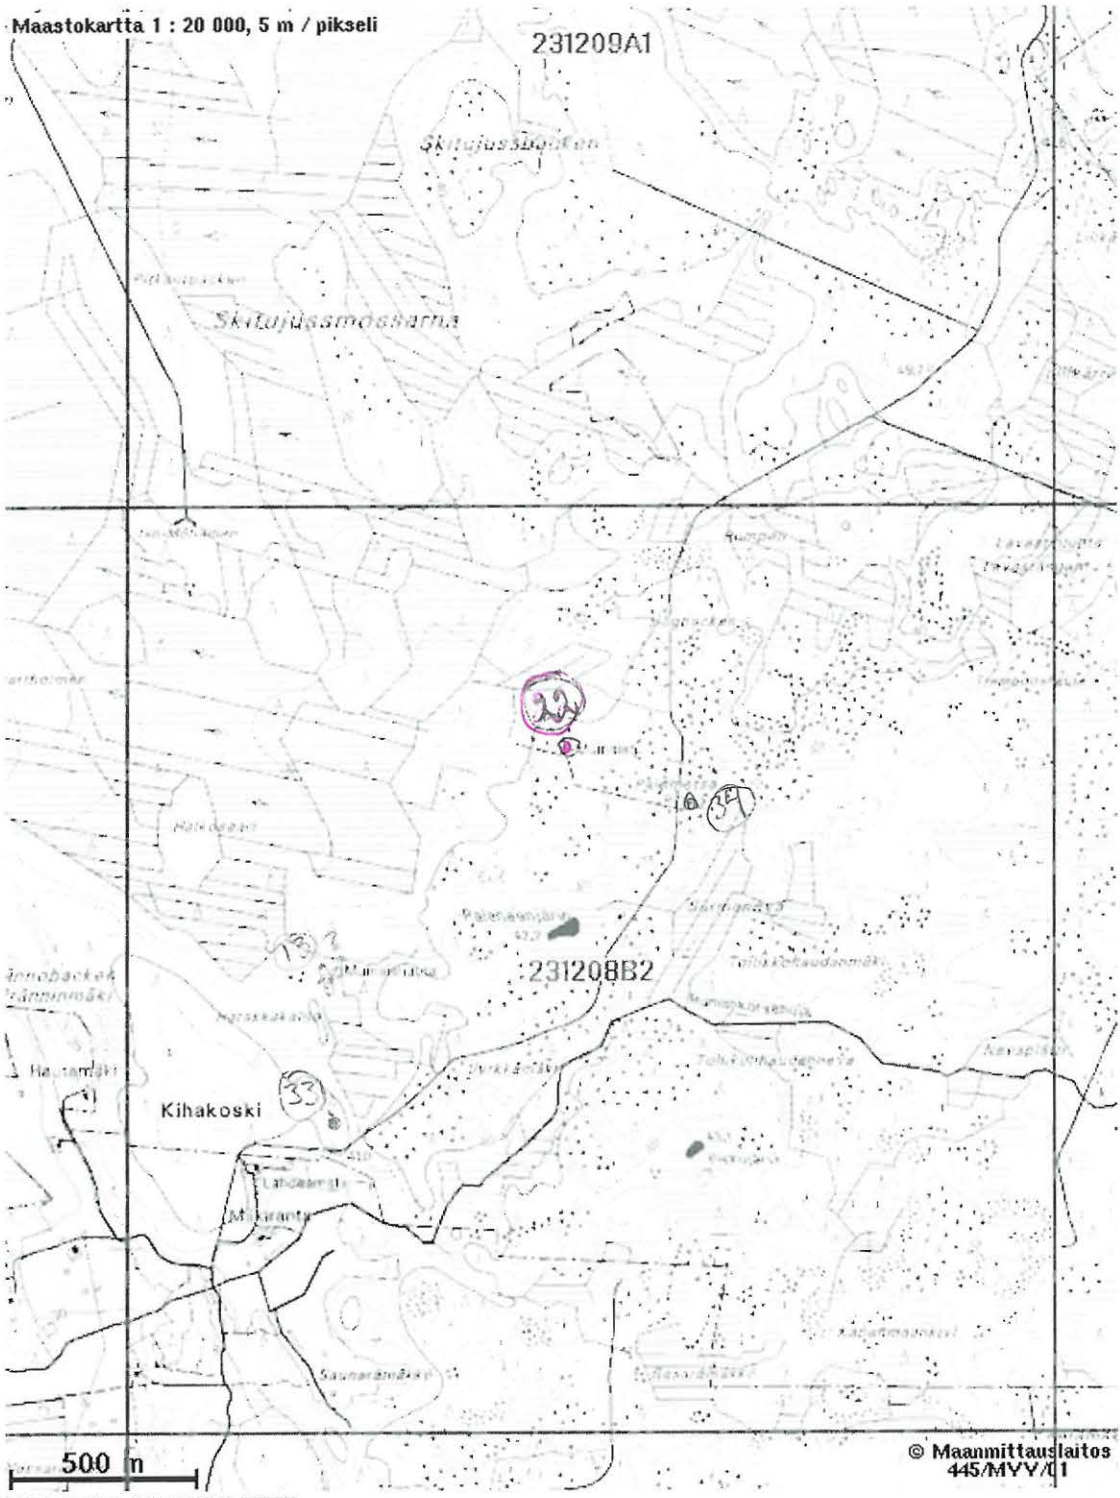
Maastokartta 1 : 20 000, 5 m / pikseli

231209A1

Skitujussbacken

Skitujussmossarna

Rumpali

Lavasmossen

Haukineva

32

Kumpu

34

Halkoneva

Patahaanmäki

Nurminkaura

231208B2

Tulikkikohaudanmäki

13?

Mummarinkuja

Annobacken
Hänninmäki

Hautamäki

Kihakoski

33

Tulikinhaudanneva

Lähdeaimäki

Mikaranta

Saunaranmäki

Rasvaranmäki

Kauramanpiiri

500 m

© Maanmittauslaitos
445/MYY/01